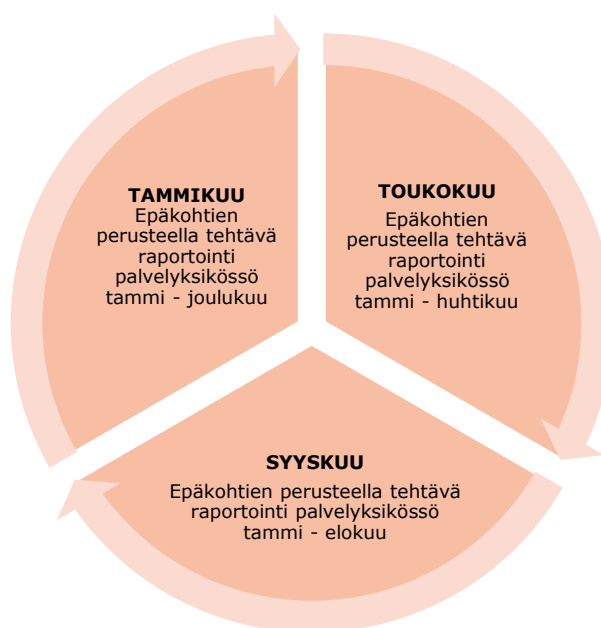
TAMMIKUU
Epäkohtien perusteella tehtävä raportointi palvelyksikössö tammi - joulukuu

TOUKOKUU
Epäkohtien perusteella tehtävä raportointi palvelyksikössö tammi - huhtikuu

SYYSKUU
Epäkohtien perusteella tehtävä raportointi palvelyksikössö tammi - elokuu